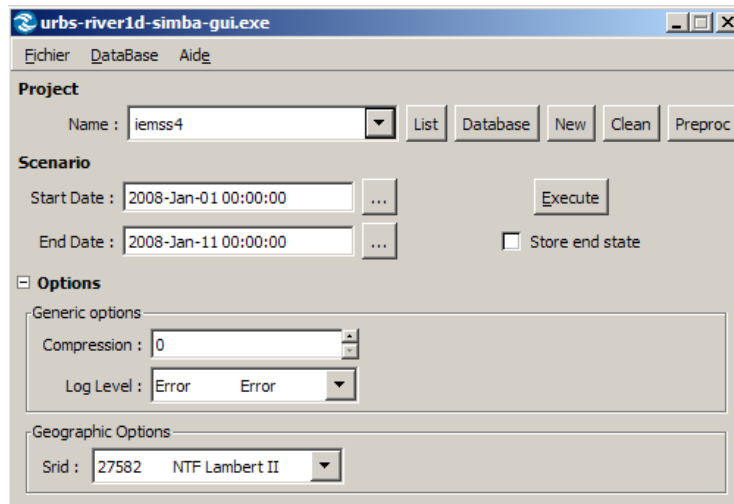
urbs-river1d-simba-gui.exe

Fichier DataBase Aide

Project

Name : iemss4 List Database New Clean Preproc

Scenario

Start Date : 2008-Jan-01 00:00:00 ...

Execute

End Date : 2008-Jan-11 00:00:00 ...

Store end state

⊟ Options

Generic options

Compression : 0

Log Level : Error Error

Geographic Options

Srid : 27582 NTF Lambert II